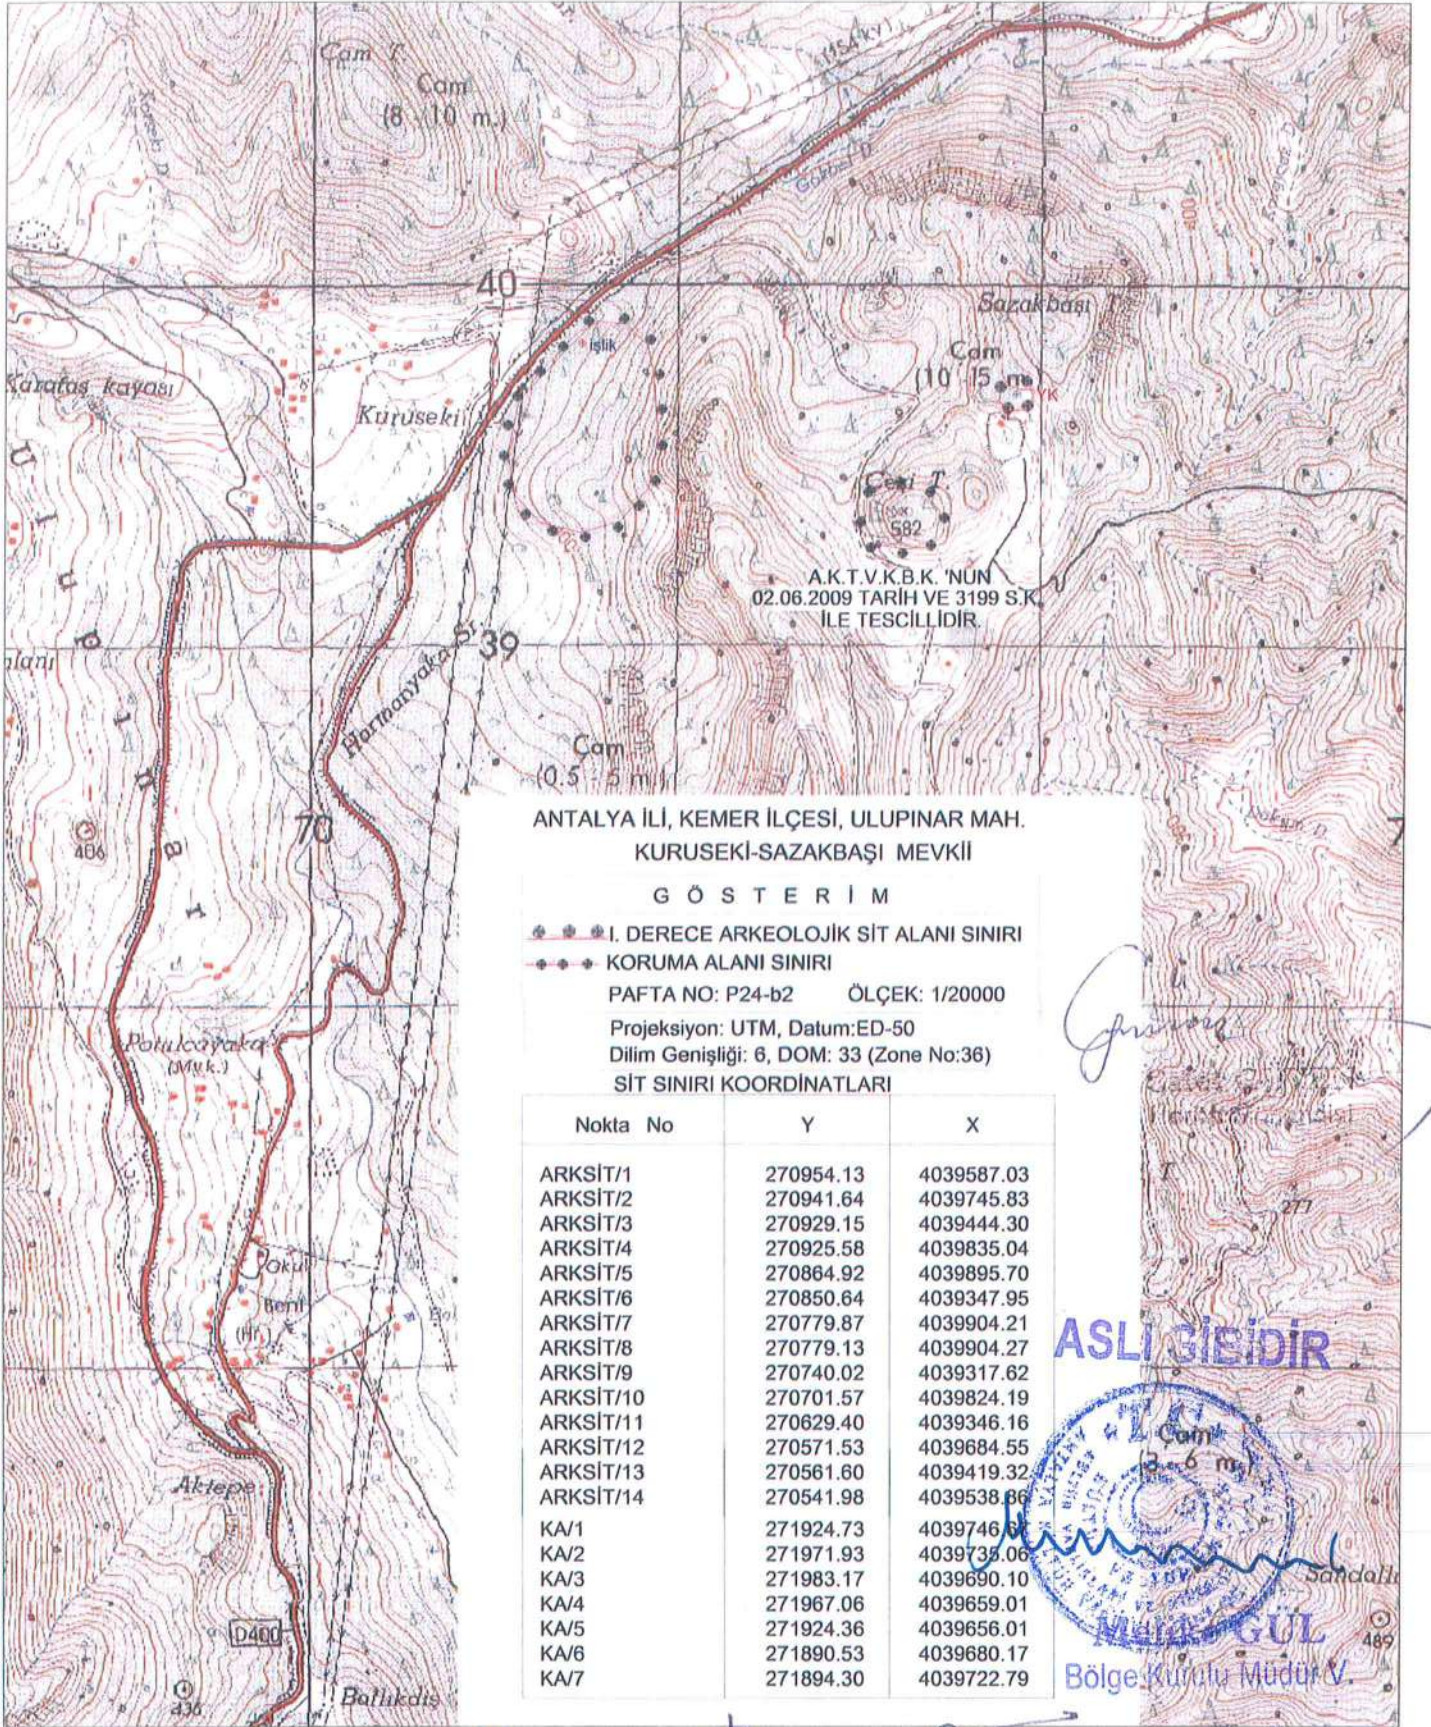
Çam T.
Çam
(8 - 10 m.)
40
Sazakbaşı T.
Çam
(10 - 15 m.)
Karataş kayası
Kuruseki
Işlık
Çal T.
582
A.K.T.V.K.B.K. 'NUN
02.06.2009 TARİH VE 3199 S.K.
İLE TESCİLLİDİR.
Harmanyaka S.
39
Çam
(0.5 - 5 m.)
Ulupınar
406
70
Polukçayaka
(Mvk.)
Okul
Aktepe
D400
436
Balıkdiş
277
489
Sandallı

ANTALYA İLİ, KEMER İLÇESİ, ULUPINAR MAH.
KURUSEKİ-SAZAKBAŞI MEVKİİ

GÖSTERİM
I. DERECE ARKEOLOJİK SİT ALANI SINIRI
KORUMA ALANI SINIRI
PAFTA NO: P24-b2 ÖLÇEK: 1/20000
Projeksiyon: UTM, Datum:ED-50
Dilim Genişliği: 6, DOM: 33 (Zone No:36)
SİT SINIRI KOORDİNATLARI

| Nokta No | Y | X |
|---|---|---|
| ARKSİT/1 | 270954.13 | 4039587.03 |
| ARKSİT/2 | 270941.64 | 4039745.83 |
| ARKSİT/3 | 270929.15 | 4039444.30 |
| ARKSİT/4 | 270925.58 | 4039835.04 |
| ARKSİT/5 | 270864.92 | 4039895.70 |
| ARKSİT/6 | 270850.64 | 4039347.95 |
| ARKSİT/7 | 270779.87 | 4039904.21 |
| ARKSİT/8 | 270779.13 | 4039904.27 |
| ARKSİT/9 | 270740.02 | 4039317.62 |
| ARKSİT/10 | 270701.57 | 4039824.19 |
| ARKSİT/11 | 270629.40 | 4039346.16 |
| ARKSİT/12 | 270571.53 | 4039684.55 |
| ARKSİT/13 | 270561.60 | 4039419.32 |
| ARKSİT/14 | 270541.98 | 4039538.86 |
| KA/1 | 271924.73 | 4039746.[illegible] |
| KA/2 | 271971.93 | 4039735.06 |
| KA/3 | 271983.17 | 4039690.10 |
| KA/4 | 271967.06 | 4039659.01 |
| KA/5 | 271924.36 | 4039656.01 |
| KA/6 | 271890.53 | 4039680.17 |
| KA/7 | 271894.30 | 4039722.79 |

ASLI GİBİDİR
Çam
(3 - 6 m.)
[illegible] GÜL
Bölge Kurulu Müdür V.